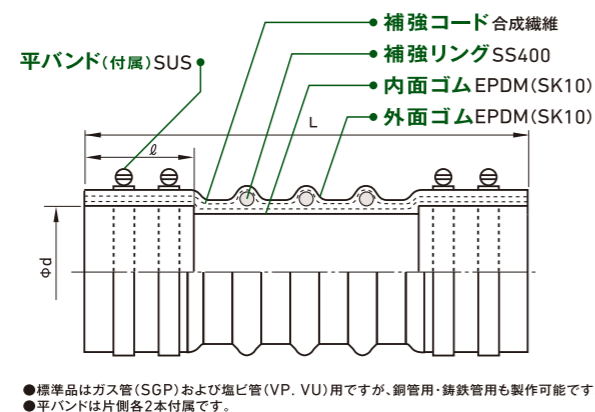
補強コード合成繊維

平バンド（付属）SUS

補強リングSS400

内面ゴムEPDM(SK10)

外面ゴムEPDM(SK10)

L

ℓ

Φd

●標準品はガス管(SGP)および塩ビ管(VP. VU)用ですが、銅管用・鋳鉄管用も製作可能です
●平バンドは片側各2本付属です。